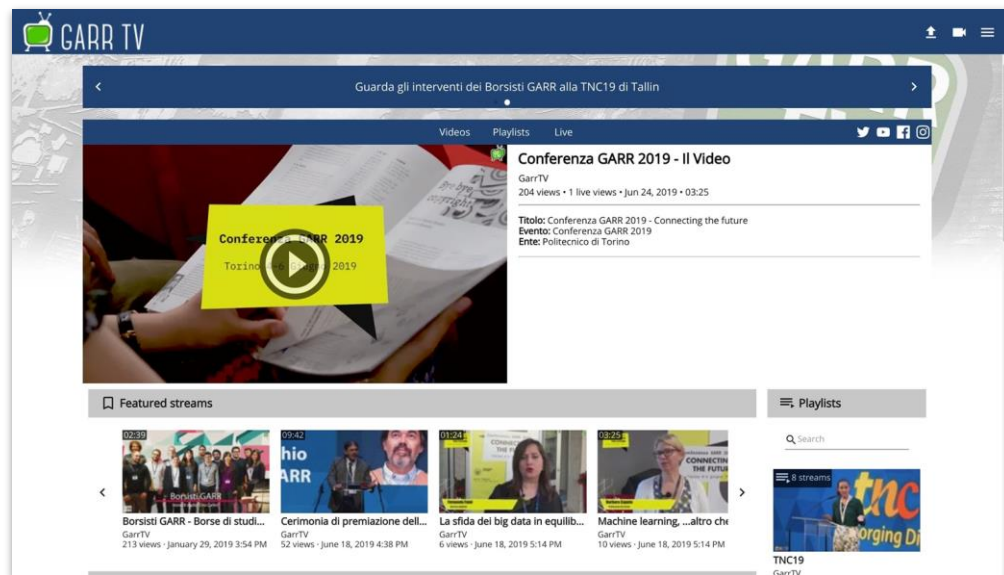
GARR TV

Guarda gli interventi dei Borsisti GARR alla TNC19 di Tallin

Videos Playlists Live

Conferenza GARR 2019 Torino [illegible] 2019

Conferenza GARR 2019 - Il Video
GarrTV
204 views • 1 live views • Jun 24, 2019 • 03:25

Titolo: Conferenza GARR 2019 - Connecting the future
Evento: Conferenza GARR 2019
Ente: Politecnico di Torino

Featured streams

02:39
Borsisti GARR - Borse di studi...
GarrTV
213 views · January 29, 2019 3:54 PM

09:42
Cerimonia di premiazione dell...
GarrTV
52 views · June 18, 2019 4:38 PM

01:24
La sfida dei big data in equilib...
GarrTV
6 views · June 18, 2019 5:14 PM

03:25
Machine learning, ...altro che
GarrTV
10 views · June 18, 2019 5:14 PM

Playlists

Search

8 streams
TNC19
GarrTV